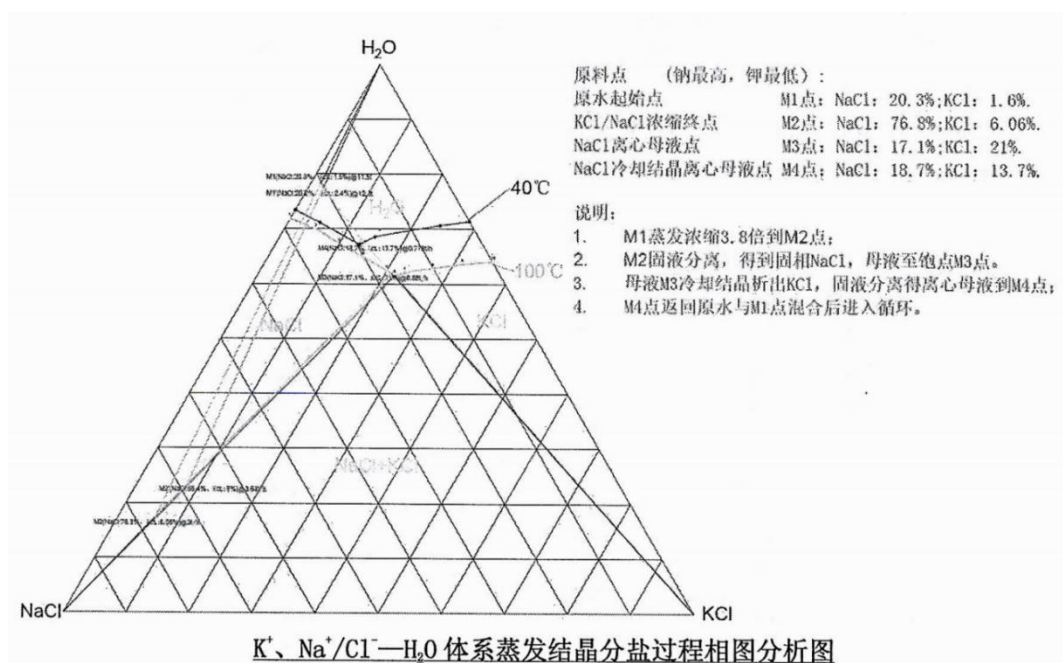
$H_2O$

40℃

100℃

$H_2O$

NaCl

KCl

NaCl+KCl

M1(NaCl:20.3%, KCl:1.6%)

M4(NaCl:18.7%, KCl:13.7%)

M3(NaCl:17.1%, KCl:21%)

M2(NaCl:76.8%, KCl:6.06%)

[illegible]

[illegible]

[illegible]

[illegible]

NaCl

KCl

原料点　（钠最高，钾最低）：

原水起始点　M1点：NaCl：20.3%；KCl：1.6%.

KCl/NaCl浓缩终点　M2点：NaCl：76.8%；KCl：6.06%.

NaCl离心母液点　M3点：NaCl：17.1%；KCl：21%.

NaCl冷却结晶离心母液点　M4点：NaCl：18.7%；KCl：13.7%.

说明：

1.　M1蒸发浓缩3.8倍到M2点；

2.　M2固液分离，得到固相NaCl，母液至饱点M3点。

3.　母液M3冷却结晶析出KCl，固液分离得离心母液到M4点；

4.　M4点返回原水与M1点混合后进入循环。

$K^+$、$Na^+/Cl^-$—$H_2O$ 体系蒸发结晶分盐过程相图分析图